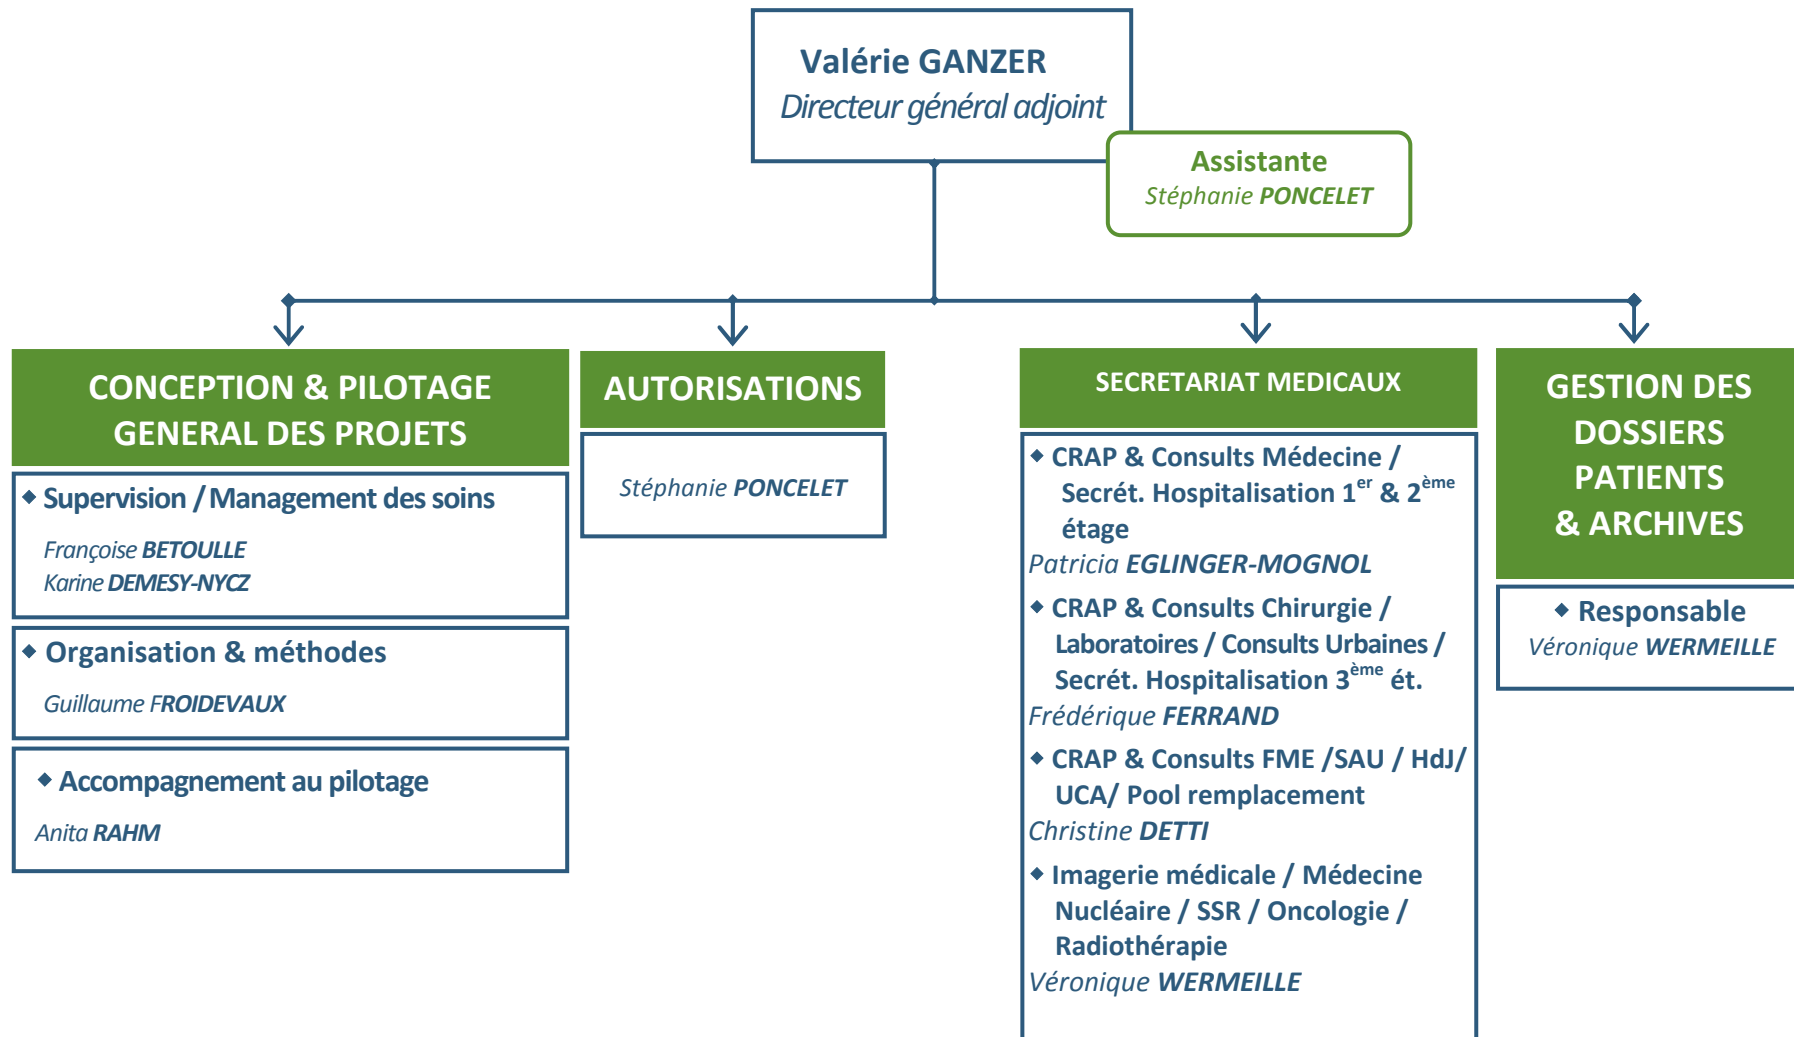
Valérie GANZER
Directeur général adjoint

Assistante
Stéphanie PONCELET

CONCEPTION & PILOTAGE GENERAL DES PROJETS

◆ Supervision / Management des soins
Françoise BETOULLE
Karine DEMESY-NYCZ

◆ Organisation & méthodes
Guillaume FROIDEVAUX

◆ Accompagnement au pilotage
Anita RAHM

AUTORISATIONS

Stéphanie PONCELET

SECRETARIAT MEDICAUX

◆ CRAP & Consults Médecine / Secrét. Hospitalisation 1$^{er}$ & 2$^{ème}$ étage
Patricia EGLINGER-MOGNOL

◆ CRAP & Consults Chirurgie / Laboratoires / Consults Urbaines / Secrét. Hospitalisation 3$^{ème}$ ét.
Frédérique FERRAND

◆ CRAP & Consults FME /SAU / HdJ/ UCA/ Pool remplacement
Christine DETTI

◆ Imagerie médicale / Médecine Nucléaire / SSR / Oncologie / Radiothérapie
Véronique WERMEILLE

GESTION DES DOSSIERS PATIENTS & ARCHIVES

◆ Responsable
Véronique WERMEILLE